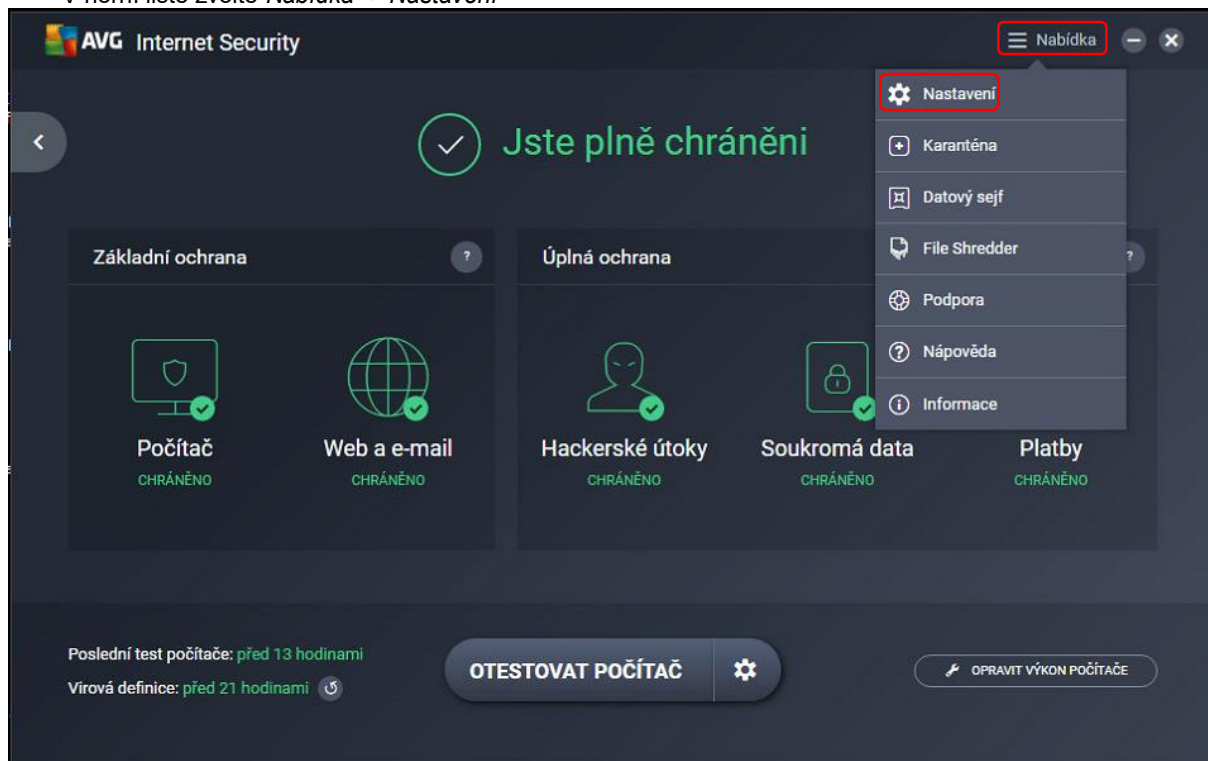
V horní liště zvolte Nabídka → Nastavení

AVG Internet Security

Nabídka

Nastavení
Karanténa
Datový sejf
File Shredder
Podpora
Nápověda
Informace

Jste plně chráněni

Základní ochrana

Úplná ochrana

Počítač
CHRÁNĚNO

Web a e-mail
CHRÁNĚNO

Hackerské útoky
CHRÁNĚNO

Soukromá data
CHRÁNĚNO

Platby
CHRÁNĚNO

Poslední test počítače: před 13 hodinami
Virová definice: před 21 hodinami

OTESTOVAT POČÍTAČ

OPRAVIT VÝKON POČÍTAČE